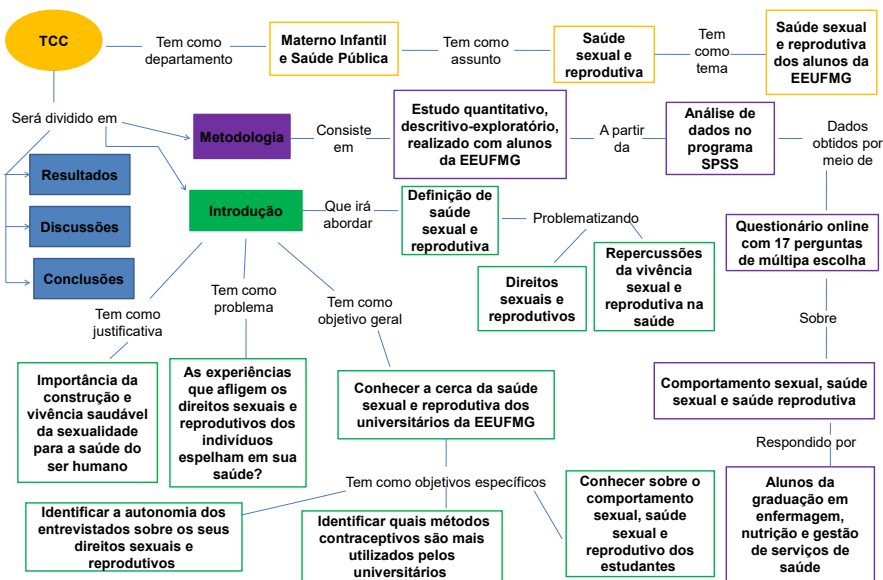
TCC

Tem como departamento

Materno Infantil e Saúde Pública

Tem como assunto

Saúde sexual e reprodutiva

Tem como tema

Saúde sexual e reprodutiva dos alunos da EEUFMG

Será dividido em

Metodologia

Consiste em

Estudo quantitativo, descritivo-exploratório, realizado com alunos da EEUFMG

A partir da

Análise de dados no programa SPSS

Dados obtidos por meio de

Resultados

Discussões

Conclusões

Introdução

Que irá abordar

Definição de saúde sexual e reprodutiva

Problematizando

Direitos sexuais e reprodutivos

Repercussões da vivência sexual e reprodutiva na saúde

Questionário online com 17 perguntas de múltipla escolha

Sobre

Tem como justificativa

Tem como problema

Tem como objetivo geral

Importância da construção e vivência saudável da sexualidade para a saúde do ser humano

As experiências que afligem os direitos sexuais e reprodutivos dos indivíduos espelham em sua saúde?

Conhecer a cerca da saúde sexual e reprodutiva dos universitários da EEUFMG

Comportamento sexual, saúde sexual e saúde reprodutiva

Respondido por

Tem como objetivos específicos

Identificar a autonomia dos entrevistados sobre os seus direitos sexuais e reprodutivos

Identificar quais métodos contraceptivos são mais utilizados pelos universitários

Conhecer sobre o comportamento sexual, saúde sexual e reprodutivo dos estudantes

Alunos da graduação em enfermagem, nutrição e gestão de serviços de saúde